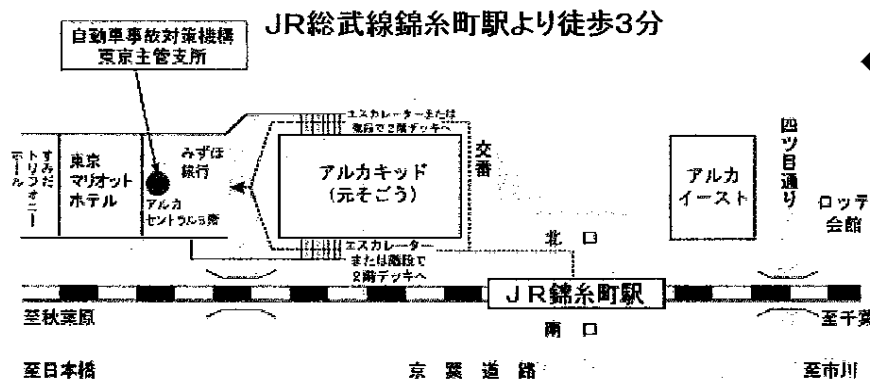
JR総武線錦糸町駅より徒歩3分

自動車事故対策機構
東京主管支所

すみだトリフォニーホール

東京マリオットホテル

みずほ銀行

アルカセントラル5階

エスカレーターまたは階段で2階デッキへ

アルカキッド
(元そごう)

交番

エスカレーターまたは階段で2階デッキへ

アルカイースト

四ツ目通り

ロッテ会館

北口

JR錦糸町駅

至秋葉原

南口

至千葉

至日本橋

京葉道路

至市川